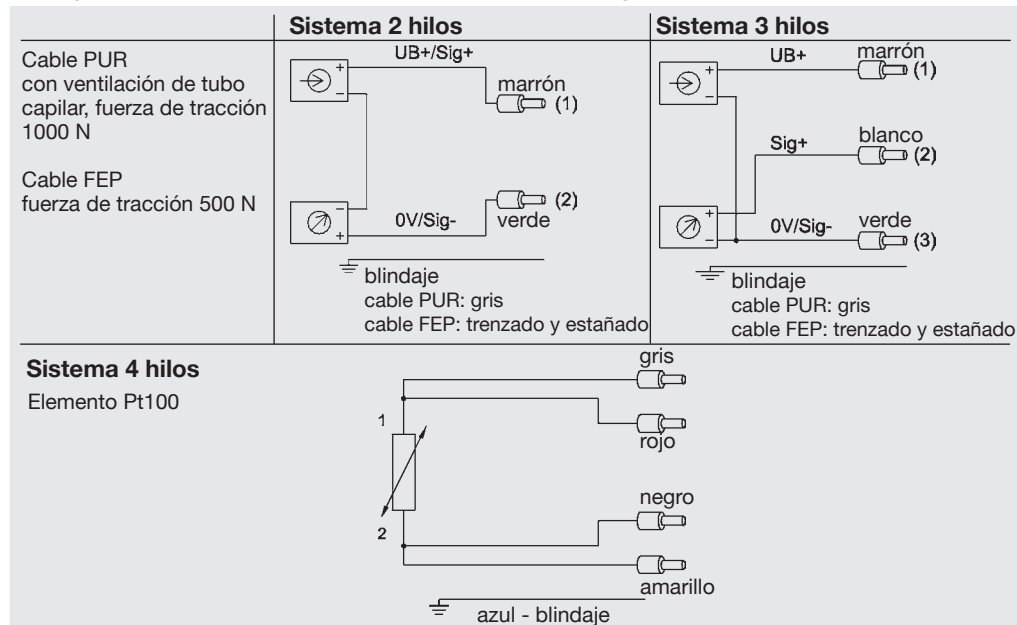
| | Sistema 2 hilos | Sistema 3 hilos |
|---|---|---|
| Cable PUR con ventilación de tubo capilar, fuerza de tracción 1000 N<br><br>Cable FEP fuerza de tracción 500 N | UB+/Sig+<br>marrón (1)<br>0V/Sig-<br>verde (2)<br>blindaje<br>cable PUR: gris<br>cable FEP: trenzado y estañado | UB+<br>marrón (1)<br>Sig+<br>blanco (2)<br>0V/Sig-<br>verde (3)<br>blindaje<br>cable PUR: gris<br>cable FEP: trenzado y estañado |

**Sistema 4 hilos**

Elemento Pt100

1
2
gris
rojo
negro
amarillo
azul - blindaje